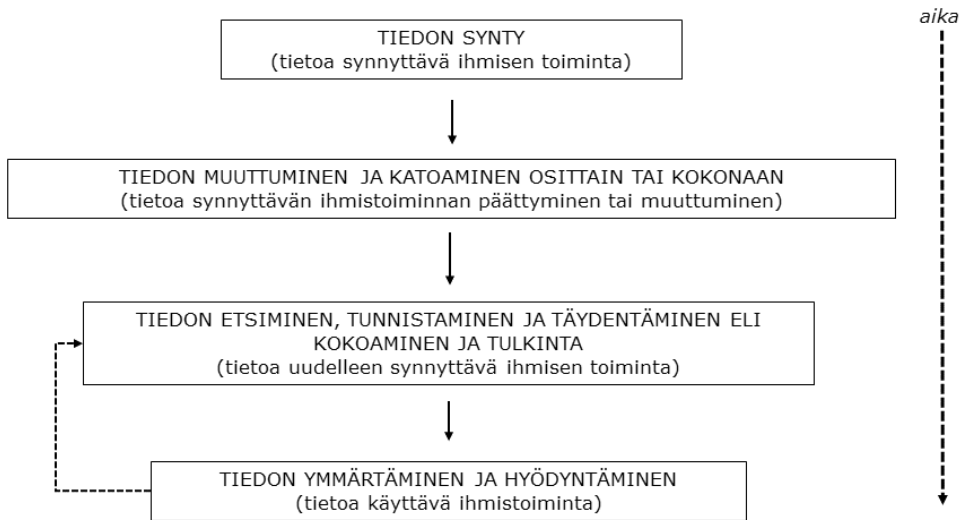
aika

TIEDON SYNTY
(tietoa synnyttävä ihmisen toiminta)

TIEDON MUUTTUMINEN JA KATOAMINEN OSITTAIN TAI KOKONAAN
(tietoa synnyttävän ihmistoiminnan päättyminen tai muuttuminen)

TIEDON ETSIMINEN, TUNNISTAMINEN JA TÄYDENTÄMINEN ELI KOKOAMINEN JA TULKINTA
(tietoa uudelleen synnyttävä ihmisen toiminta)

TIEDON YMMÄRTÄMINEN JA HYÖDYNTÄMINEN
(tietoa käyttävä ihmistoiminta)